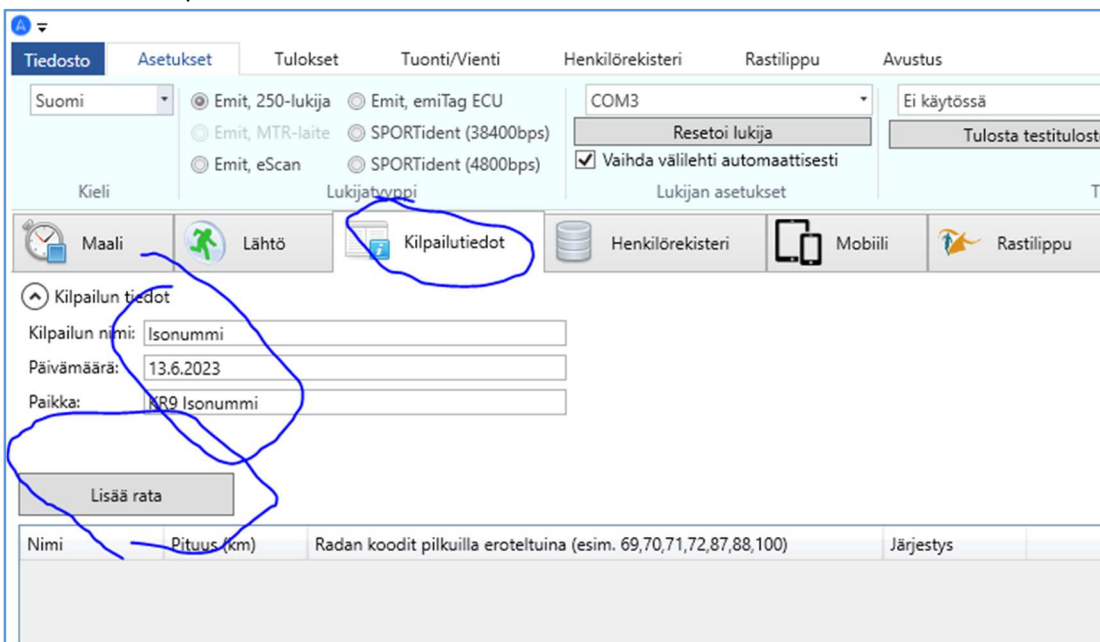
Tiedosto Asetukset Tulokset Tuonti/Vienti Henkilörekisteri Rastilippu Avustus

Suomi

Emit, 250-lukija
Emit, emiTag ECU
Emit, MTR-laite
SPORTident (38400bps)
Emit, eScan
SPORTident (4800bps)

COM3
Resetoi lukija
Vaihda välilehti automaattisesti

Ei käytössä
Tulosta testitulost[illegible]

Kieli
Lukijatyyppi
Lukijan asetukset

Maali
Lähtö
Kilpailutiedot
Henkilörekisteri
Mobiili
Rastilippu

Kilpailun tiedot

Kilpailun nimi: Isonummi
Päivämäärä: 13.6.2023
Paikka: KR9 Isonummi

Lisää rata

| Nimi | Pituus (km) | Radan koodit pilkuilla eroteltuina (esim. 69,70,71,72,87,88,100) | Järjestys |
|---|---|---|---|